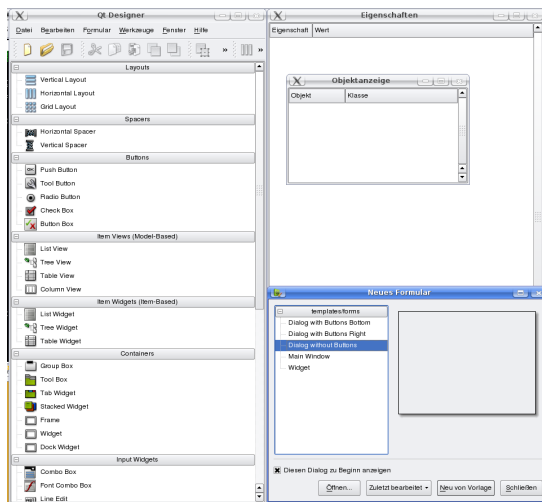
Qt Designer

Datei Bearbeiten Formular Werkzeuge Fenster Hilfe

Layouts
Vertical Layout
Horizontal Layout
Grid Layout
Spacers
Horizontal Spacer
Vertical Spacer
Buttons
Push Button
Tool Button
Radio Button
Check Box
Button Box
Item Views (Model-Based)
List View
Tree View
Table View
Column View
Item Widgets (Item-Based)
List Widget
Tree Widget
Table Widget
Containers
Group Box
Tool Box
Tab Widget
Stacked Widget
Frame
Widget
Dock Widget
Input Widgets
Combo Box
Font Combo Box
Line Edit

Eigenschaften

Eigenschaft Wert

Objektanzeige

| Objekt | Klasse |
|---|---|

Neues Formular

templates/forms
Dialog with Buttons Bottom
Dialog with Buttons Right
Dialog without Buttons
Main Window
Widget

Diesen Dialog zu Beginn anzeigen

Öffnen... Zuletzt bearbeitet Neu von Vorlage Schließen